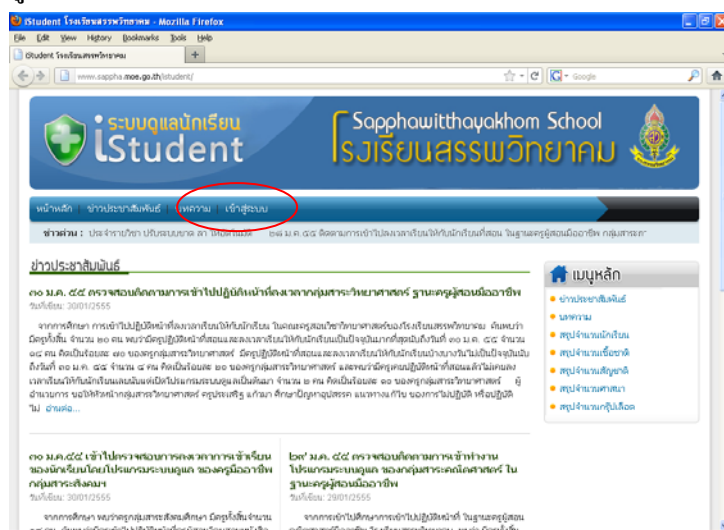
iStudent โรงเรียนสรรพวิทยาคม - Mozilla Firefox

File Edit View History Bookmarks Tools Help

iStudent โรงเรียนสรรพวิทยาคม

www.sappha.moe.go.th/istudent/

Google

ระบบดูแลนักเรียน iStudent

Sapphawitthayakhom School
โรงเรียนสรรพวิทยาคม

หน้าหลัก ข่าวประชาสัมพันธ์ บทความ เข้าสู่ระบบ

ข่าวด่วน : ประจำรายวิชา ปรับระบบฯ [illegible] ๒๙ ม.ค. ๕๕ ติดตามการเข้าไปสอนของนักเรียนให้กับนักเรียนที่สอน ในฐานะครูผู้สอนมืออาชีพ กลุ่มสาระฯ

ข่าวประชาสัมพันธ์

๓๐ ม.ค. ๕๕ ตรวจสอบติดตามการเข้าไปปฏิบัติหน้าที่ลงเวลากลุ่มสาระวิทยาศาสตร์ ฐานะครูผู้สอนมืออาชีพ

วันที่เขียน: 30/01/2555

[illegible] อ่านต่อ...

เมนูหลัก

ข่าวประชาสัมพันธ์
บทความ
สรุปจำนวนนักเรียน
สรุปจำนวนเชื้อชาติ
สรุปจำนวนสัญชาติ
สรุปจำนวนศาสนา
สรุปจำนวนกรุ๊ปเลือด

๓๐ ม.ค. ๕๕ เข้าไปตรวจสอบการลงเวลาการเข้าเรียนของนักเรียนโดยโปรแกรมระบบดูแล ของครูมืออาชีพ กลุ่มสาระสังคมฯ

วันที่เขียน: 30/01/2555

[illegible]

๒๙ ม.ค. ๕๕ ตรวจสอบติดตามการเข้าทำงานโปรแกรมระบบดูแล ของกลุ่มสาระคณิตศาสตร์ ในฐานะครูผู้สอนมืออาชีพ

วันที่เขียน: 29/01/2555

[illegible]